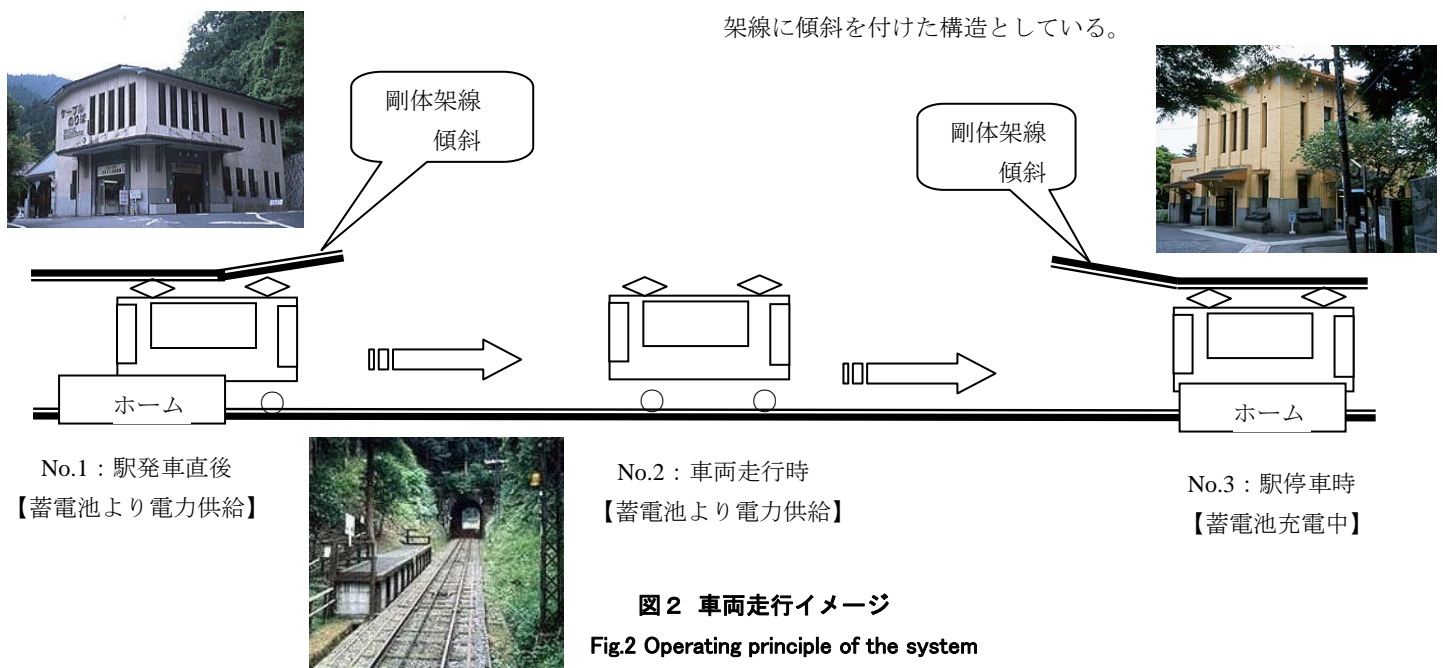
架線に傾斜を付けた構造としている。

剛体架線
傾斜

剛体架線
傾斜

ホーム

ホーム

No.1：駅発車直後
【蓄電池より電力供給】

No.2：車両走行時
【蓄電池より電力供給】

No.3：駅停車時
【蓄電池充電中】

図２ 車両走行イメージ
Fig.2 Operating principle of the system